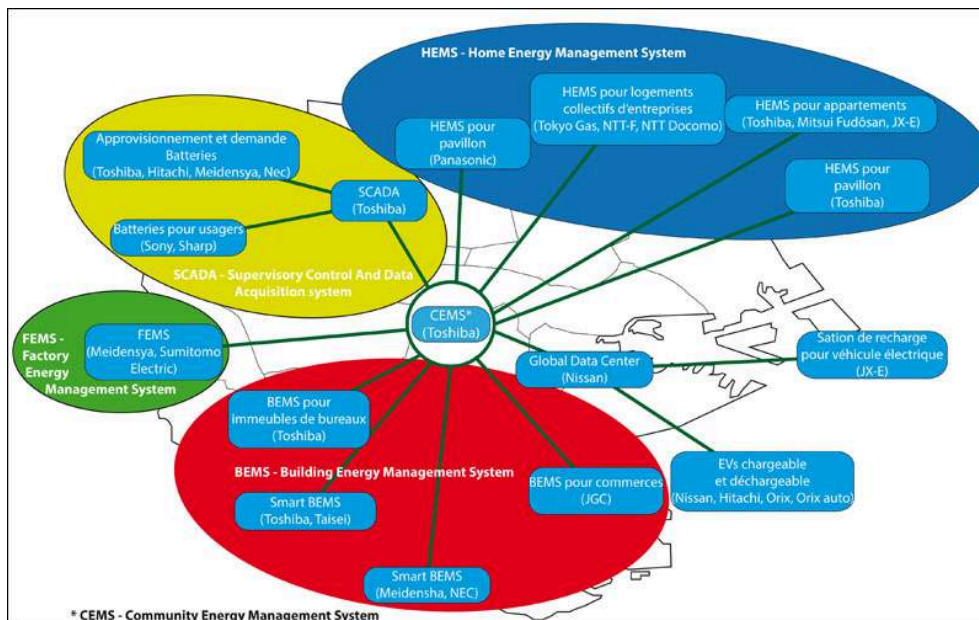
HEMS - Home Energy Management System

HEMS pour pavillon (Panasonic)

HEMS pour logements collectifs d'entreprises (Tokyo Gas, NTT-F, NTT Docomo)

HEMS pour appartements (Toshiba, Mitsui Fudōsan, JX-E)

HEMS pour pavillon (Toshiba)

Approvisionnement et demande Batteries (Toshiba, Hitachi, Meidensya, Nec)

SCADA (Toshiba)

Batteries pour usagers (Sony, Sharp)

SCADA - Supervisory Control And Data Acquisition system

FEMS - Factory Energy Management System

FEMS (Meidensya, Sumitomo Electric)

CEMS* (Toshiba)

Global Data Center (Nissan)

Sation de recharge pour véhicule électrique (JX-E)

BEMS pour immeubles de bureaux (Toshiba)

BEMS - Building Energy Management System

Smart BEMS (Toshiba, Taisei)

BEMS pour commerces (JGC)

EVs chargeable et déchargeable (Nissan, Hitachi, Orix, Orix auto)

Smart BEMS (Meidensha, NEC)

* CEMS - Community Energy Management System